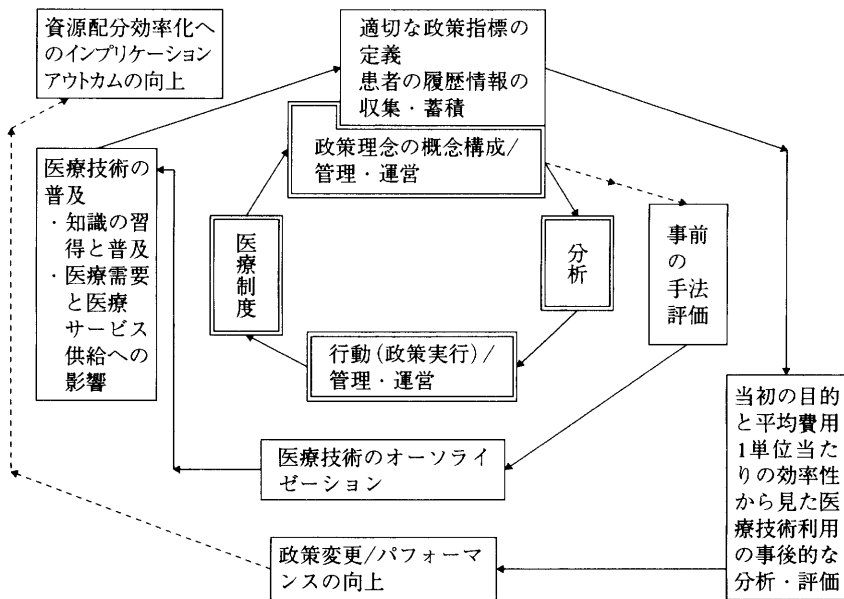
資源配分効率化へのインプリケーションアウトカムの向上

適切な政策指標の定義
患者の履歴情報の収集・蓄積

医療技術の普及
・知識の習得と普及
・医療需要と医療サービス供給への影響

政策理念の概念構成/管理・運営

医療制度

分析

事前の手法評価

行動(政策実行)/管理・運営

当初の目的と平均費用1単位当たりの効率性から見た医療技術利用の事後的な分析・評価

医療技術のオーソライゼーション

政策変更/パフォーマンスの向上